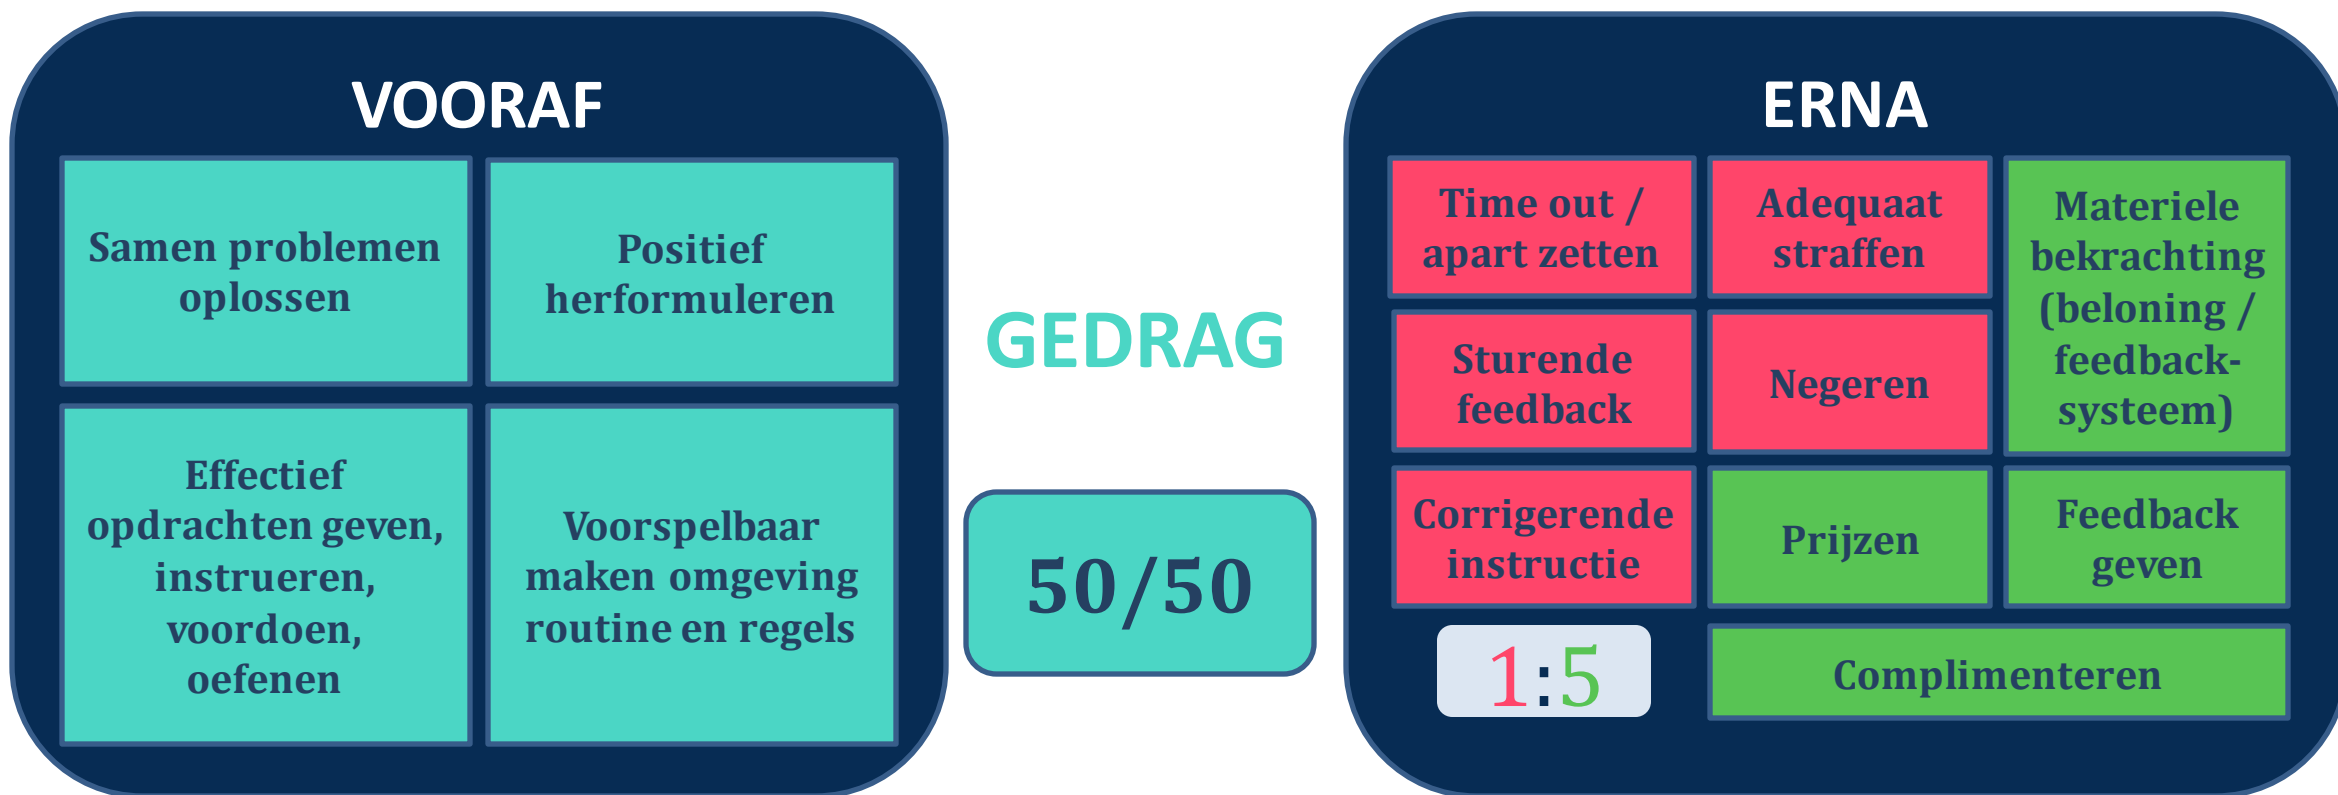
VOORAF

Samen problemen oplossen

Positief herformuleren

Effectief opdrachten geven, instrueren, voordoen, oefenen

Voorspelbaar maken omgeving routine en regels

GEDRAG

50/50

ERNA

Time out / apart zetten

Adequaat straffen

Materiele bekrachting (beloning / feedback-systeem)

Sturende feedback

Negeren

Corrigerende instructie

Prijzen

Feedback geven

1:5

Complimenteren